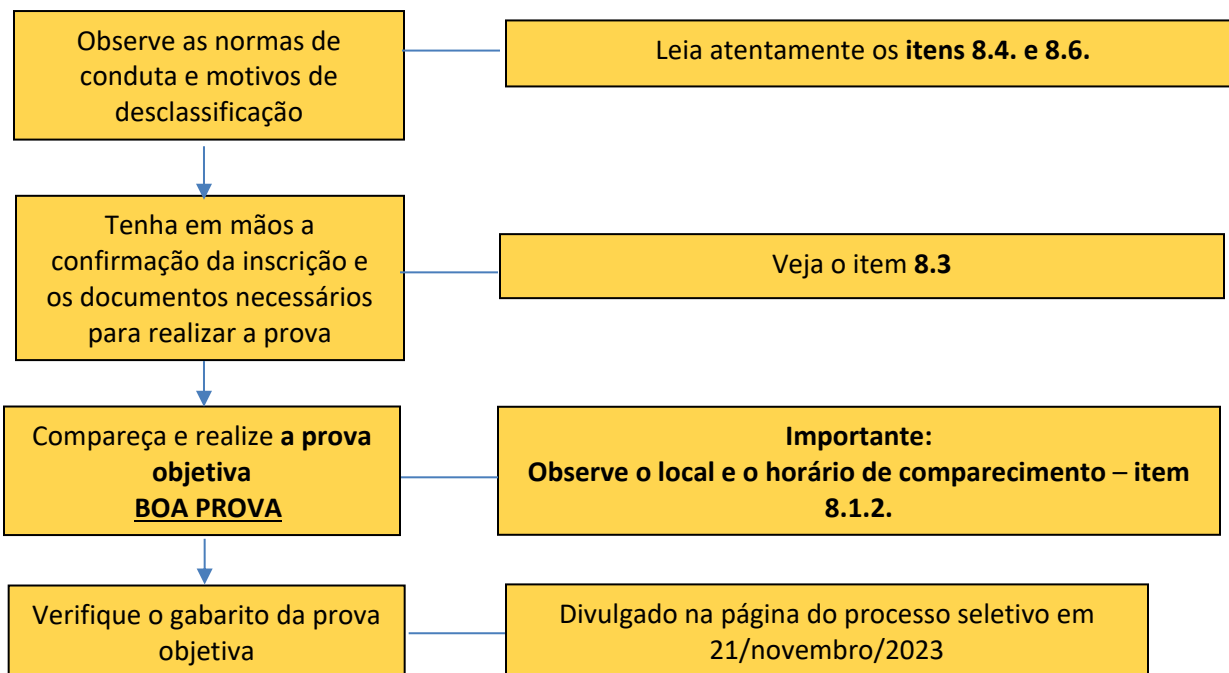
Observe as normas de conduta e motivos de desclassificação

Leia atentamente os **itens 8.4. e 8.6.**

Tenha em mãos a confirmação da inscrição e os documentos necessários para realizar a prova

Veja o item **8.3**

Compareça e realize **a prova objetiva**
**BOA PROVA**

**Importante:**
**Observe o local e o horário de comparecimento** – **item 8.1.2.**

Verifique o gabarito da prova objetiva

Divulgado na página do processo seletivo em 21/novembro/2023